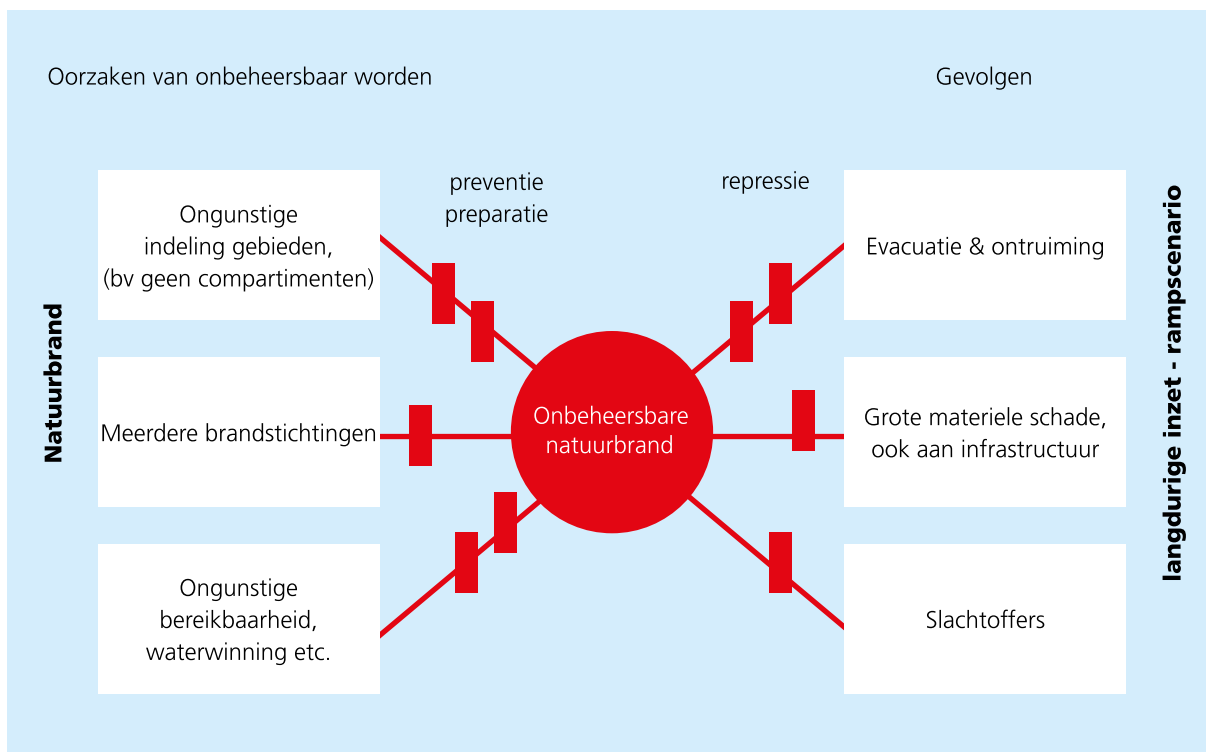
Oorzaken van onbeheersbaar worden

Gevolgen

Natuurbrand

preventie
preparatie

repressie

langdurige inzet - rampscenario

Ongunstige indeling gebieden, (bv geen compartimenten)

Meerdere brandstichtingen

Ongunstige bereikbaarheid, waterwinning etc.

Onbeheersbare natuurbrand

Evacuatie & ontruiming

Grote materiele schade, ook aan infrastructuur

Slachtoffers